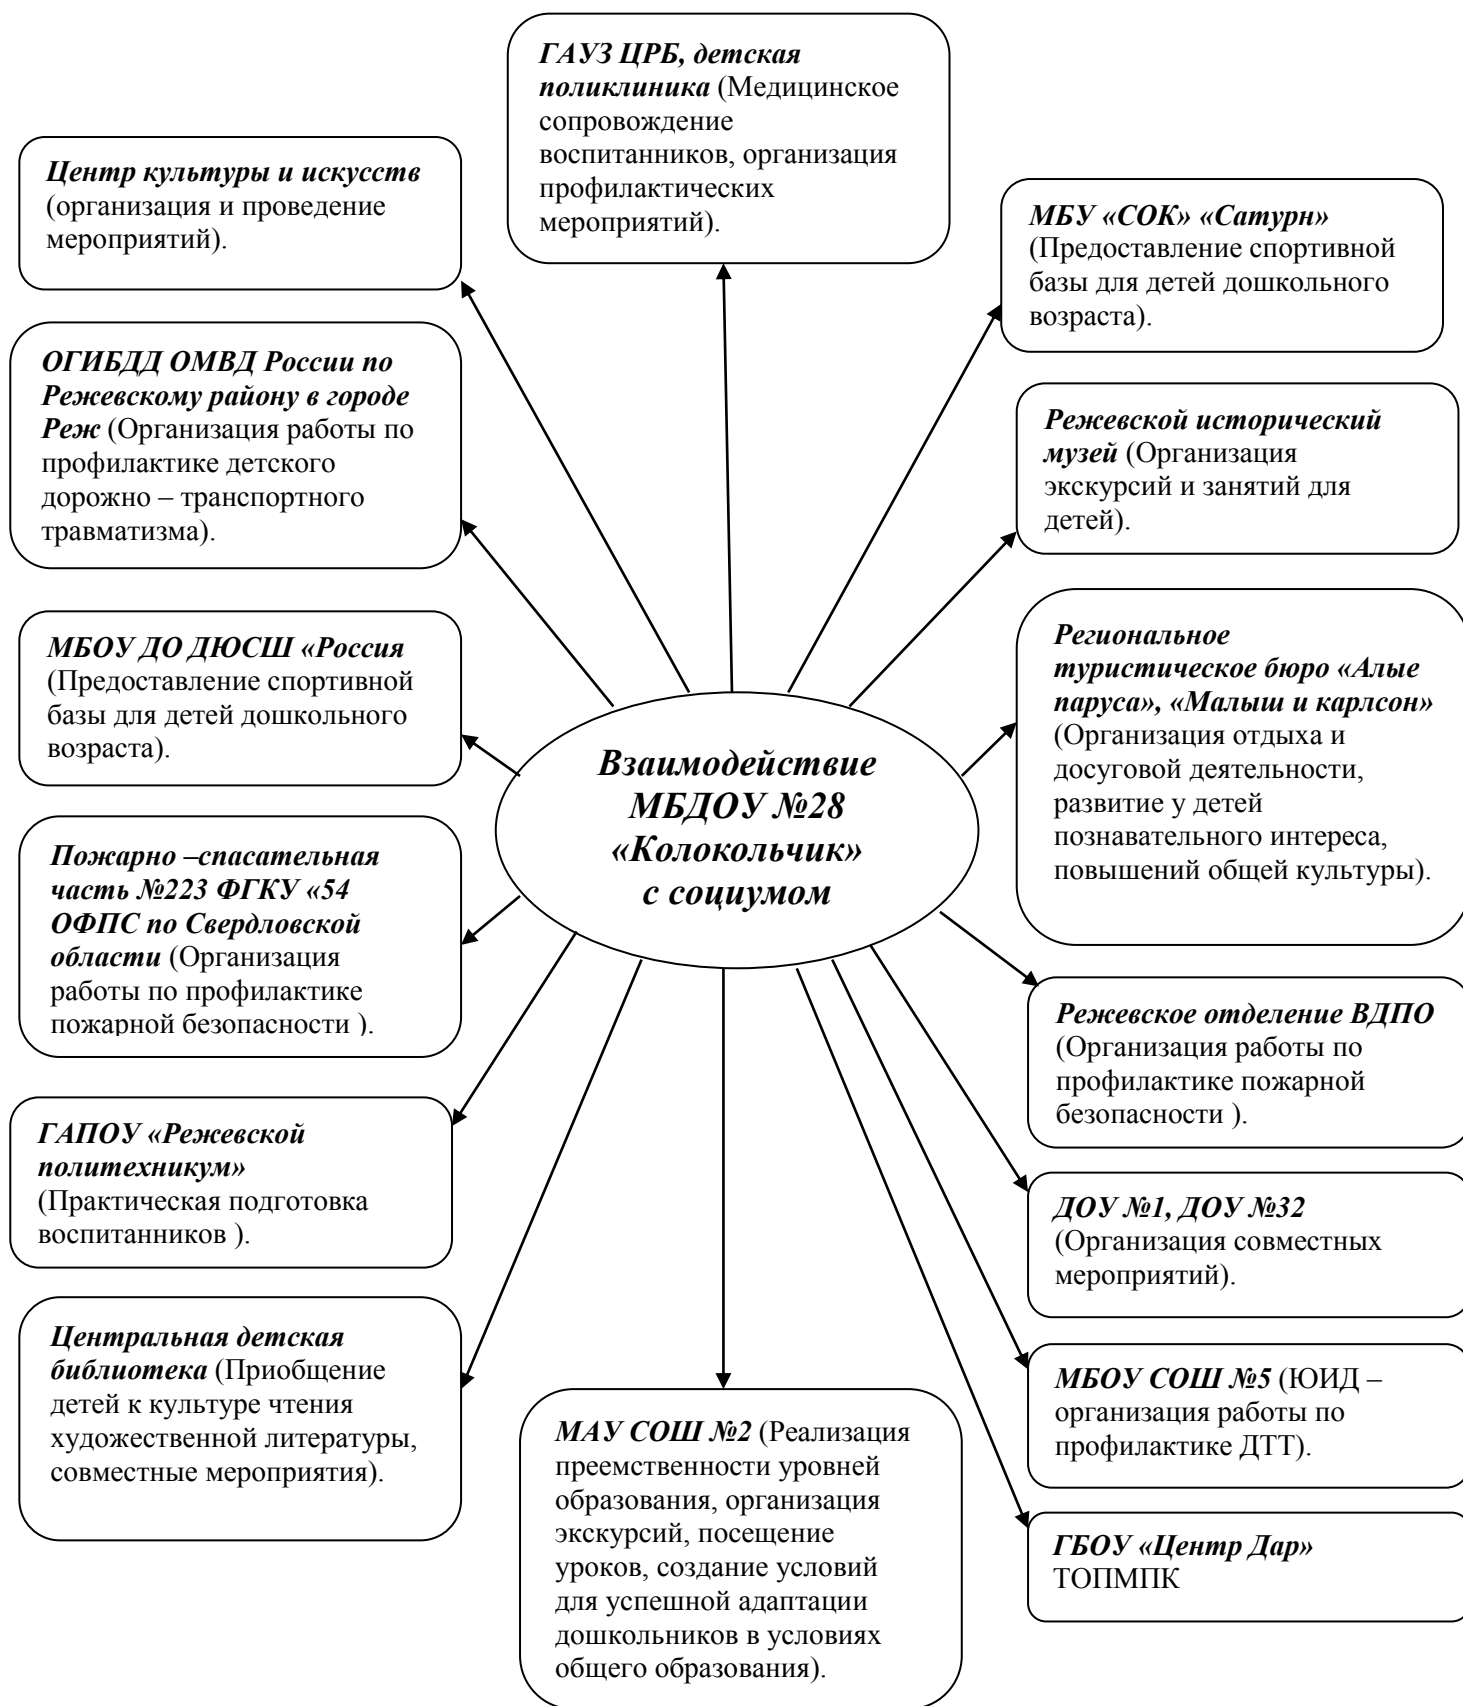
Взаимодействие МБДОУ №28 «Колокольчик» с социумом

ГАУЗ ЦРБ, детская поликлиника (Медицинское сопровождение воспитанников, организация профилактических мероприятий).

Центр культуры и искусств (организация и проведение мероприятий).

МБУ «СОК» «Сатурн» (Предоставление спортивной базы для детей дошкольного возраста).

ОГИБДД ОМВД России по Режевскому району в городе Реж (Организация работы по профилактике детского дорожно – транспортного травматизма).

Режевской исторический музей (Организация экскурсий и занятий для детей).

МБОУ ДО ДЮСШ «Россия (Предоставление спортивной базы для детей дошкольного возраста).

Региональное туристическое бюро «Алые паруса», «Малыш и карлсон» (Организация отдыха и досуговой деятельности, развитие у детей познавательного интереса, повышений общей культуры).

Пожарно –спасательная часть №223 ФГКУ «54 ОФПС по Свердловской области (Организация работы по профилактике пожарной безопасности ).

Режевское отделение ВДПО (Организация работы по профилактике пожарной безопасности ).

ГАПОУ «Режевской политехникум» (Практическая подготовка воспитанников ).

ДОУ №1, ДОУ №32 (Организация совместных мероприятий).

Центральная детская библиотека (Приобщение детей к культуре чтения художественной литературы, совместные мероприятия).

МБОУ СОШ №5 (ЮИД – организация работы по профилактике ДТТ).

МАУ СОШ №2 (Реализация преемственности уровней образования, организация экскурсий, посещение уроков, создание условий для успешной адаптации дошкольников в условиях общего образования).

ГБОУ «Центр Дар» ТОПМПК